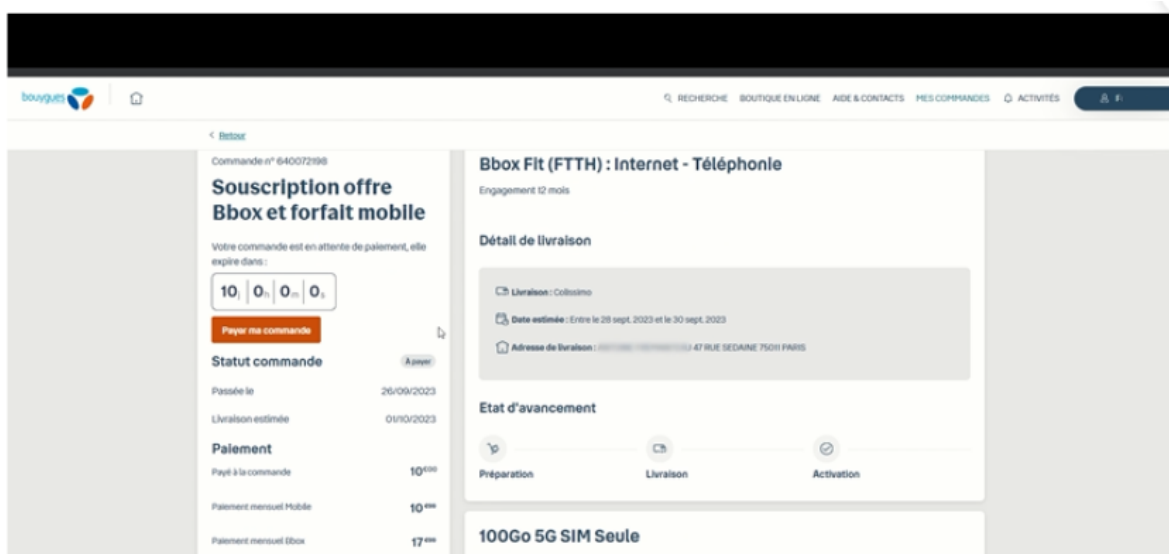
bouygues

RECHERCHE BOUTIQUE EN LIGNE AIDE & CONTACTS MES COMMANDES ACTIVITÉS

< Retour

Commande n° 640072198

Souscription offre Bbox et forfait mobile

Votre commande est en attente de paiement, elle expire dans :

10 j 0 h 0 m 0 s

Payer ma commande

Statut commande À payer

Passée le 26/09/2023

Livraison estimée 01/10/2023

Paiement

Payé à la commande $10^{€00}$

Paiement mensuel Mobile $10^{€99}$

Paiement mensuel Bbox $17^{€99}$

Bbox Fit (FTTH) : Internet - Téléphonie

Engagement 12 mois

Détail de livraison

Livraison : Colissimo

Date estimée : Entre le 28 sept. 2023 et le 30 sept. 2023

Adresse de livraison : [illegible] 47 RUE SEDAINE 75011 PARIS

Etat d'avancement

Préparation

Livraison

Activation

100Go 5G SIM Seule